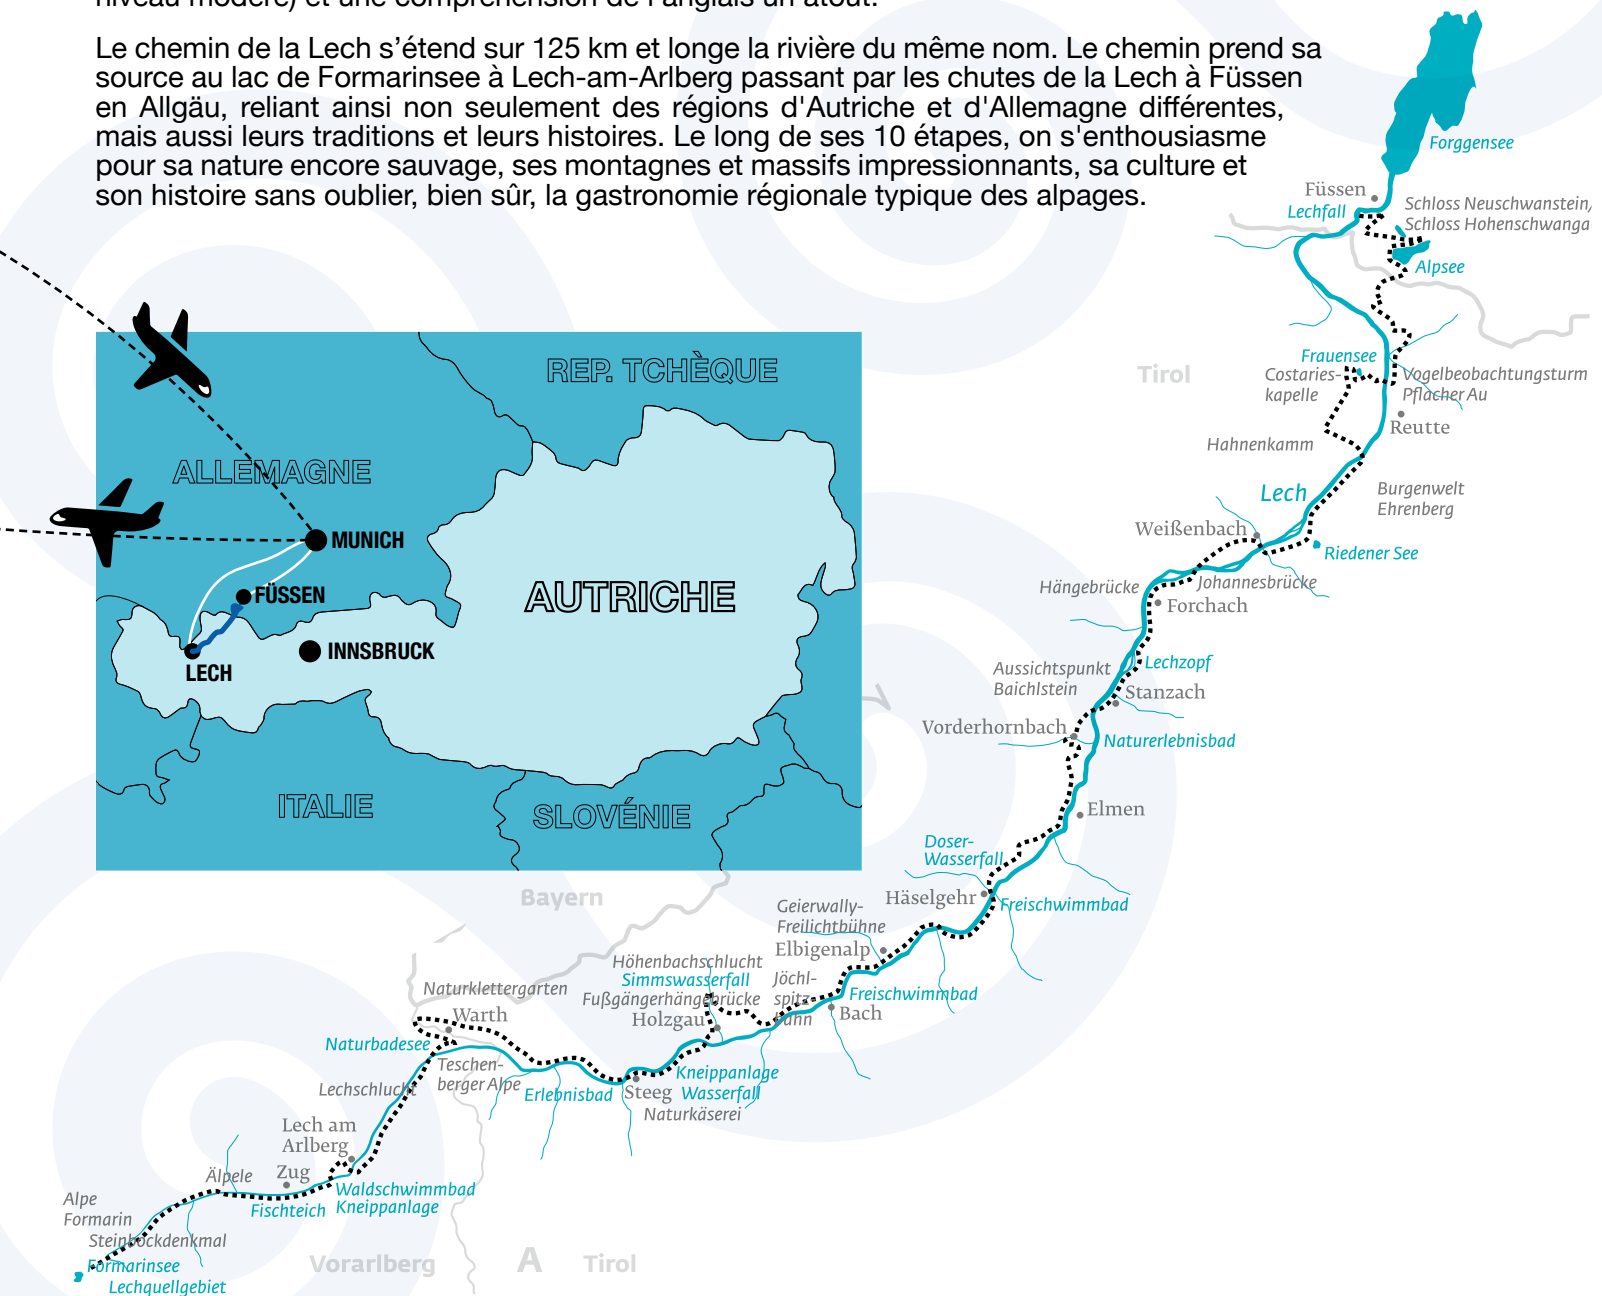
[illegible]

Le chemin de la Lech s'étend sur 125 km et longe la rivière du même nom. Le chemin prend sa source au lac de Formarinsee à Lech-am-Arlberg passant par les chutes de la Lech à Füssen en Allgäu, reliant ainsi non seulement des régions d'Autriche et d'Allemagne différentes, mais aussi leurs traditions et leurs histoires. Le long de ses 10 étapes, on s'enthousiasme pour sa nature encore sauvage, ses montagnes et massifs impressionnants, sa culture et son histoire sans oublier, bien sûr, la gastronomie régionale typique des alpages.

REP. TCHÈQUE
ALLEMAGNE
MUNICH
FÜSSEN
INNSBRUCK
LECH
AUTRICHE
ITALIE
SLOVÉNIE

Forggensee
Füssen
Lechfall
Schloss Neuschwanstein, Schloss Hohenschwanga
Alpsee
Tirol
Frauensee
Costarieskapelle
Vogelbeobachtungsturm Pflacher Au
Reutte
Hahnenkamm
Lech
Burgenwelt Ehrenberg
Weißenbach
Riedener See
Hängebrücke
Johannesbrücke
Forchach
Aussichtspunkt Baichlstein
Lechzopf
Stanzach
Vorderhornbach
Naturerlebnisbad
Elmen
Doser-Wasserfall
Bayern
Häselgehr
Freischwimmbad
Geierwally-Freilichtbühne
Elbigenalp
Höhenbachschlucht
Simmswasserfall
Fußgängerhängebrücke
Holzgau
Jöchlspitzbahn
Freischwimmbad
Bach
Naturklettergarten
Warth
Naturbadesee
Teschenberger Alpe
Lechschlucht
Erlebnisbad
Steeg
Kneippanlage
Wasserfall
Naturkäserei
Lech am Arlberg
Älpele
Zug
Waldschwimmbad
Fischteich
Kneippanlage
Alpe Formarin
Steinbockdenkmal
Formarinsee
Lechquellgebiet
Vorarlberg
A
Tirol